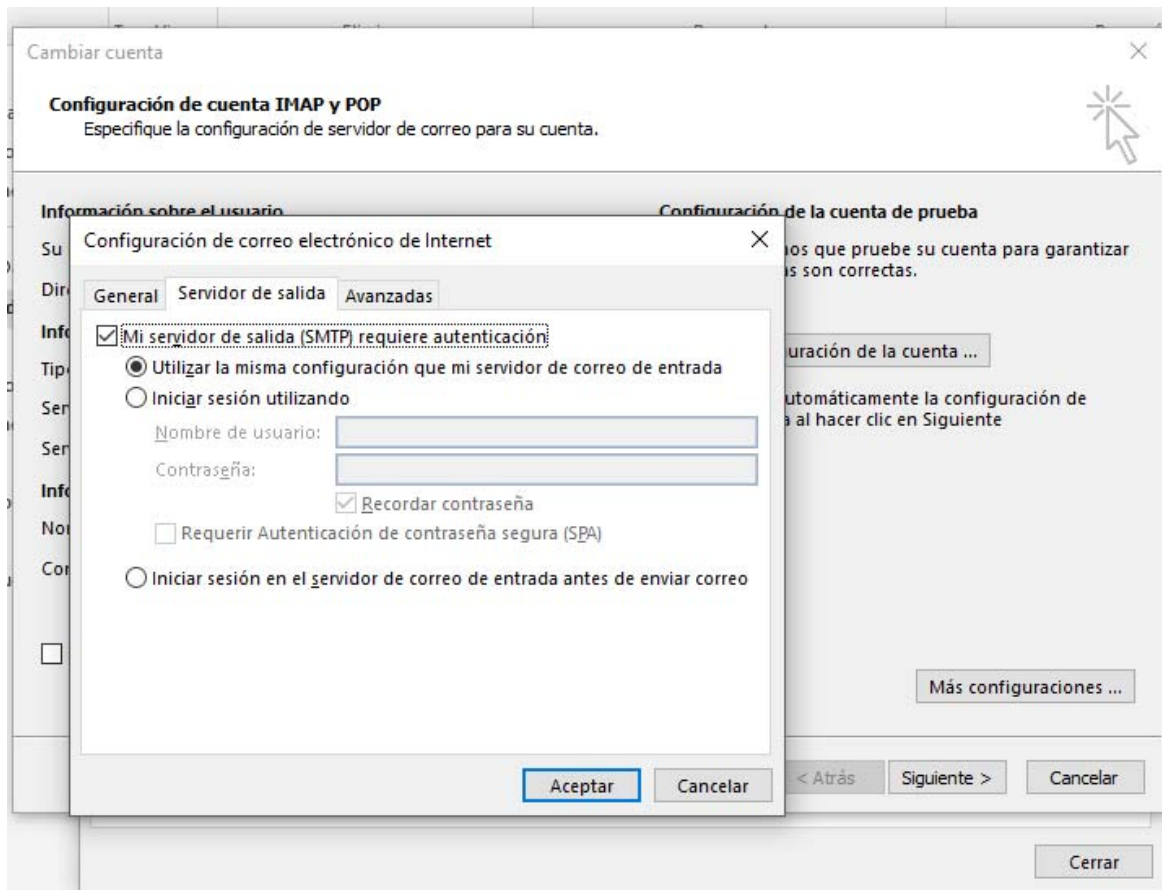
Cambiar cuenta

Configuración de cuenta IMAP y POP
Especifique la configuración de servidor de correo para su cuenta.

Información sobre el usuario

Su

Dir

Info

Tipo

Ser

Ser

Info

Nor

Cor

Configuración de la cuenta de prueba

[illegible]os que pruebe su cuenta para garantizar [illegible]s son correctas.

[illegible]uración de la cuenta ...

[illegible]utomáticamente la configuración de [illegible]a al hacer clic en Siguiente

Más configuraciones ...

< Atrás

Siguiente >

Cancelar

Cerrar

Configuración de correo electrónico de Internet

General

Servidor de salida

Avanzadas

Mi servidor de salida (SMTP) requiere autenticación

Utilizar la misma configuración que mi servidor de correo de entrada

Iniciar sesión utilizando

Nombre de usuario:

Contraseña:

Recordar contraseña

Requerir Autenticación de contraseña segura (SPA)

Iniciar sesión en el servidor de correo de entrada antes de enviar correo

Aceptar

Cancelar